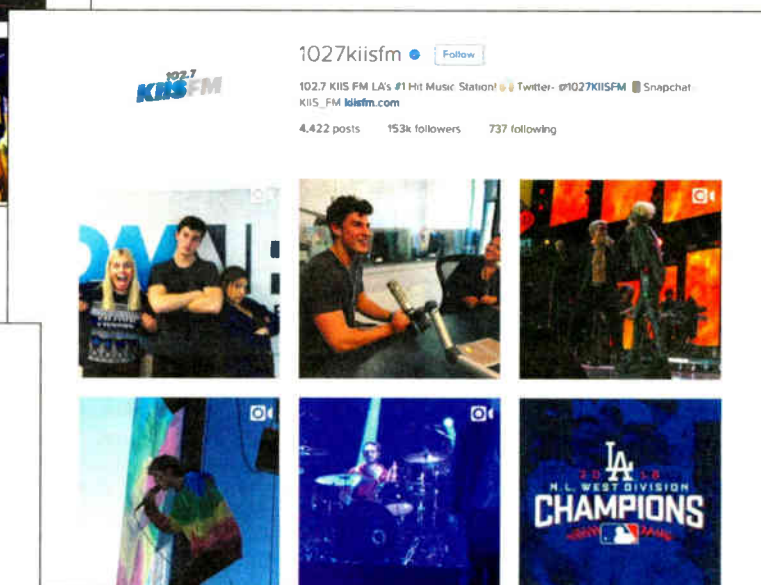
102.7 KIIS FM

1027kiisfm Follow

102.7 KIIS FM LA's #1 Hit Music Station! Twitter- @1027KIISFM Snapchat- KIIS_FM kiisfm.com

4,422 posts 153k followers 737 following

LA
2016
N.L. WEST DIVISION
CHAMPIONS